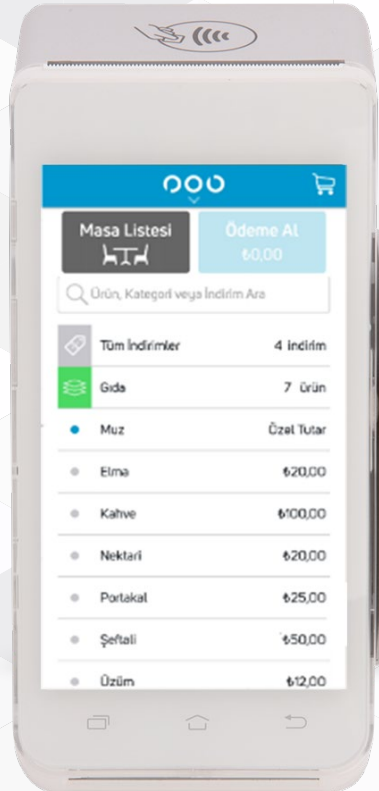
Masa Listesi

Ödeme Al
₺0,00

Ürün, Kategori veya İndirim Ara

Tüm İndirimler 4 indirim

Gıda 7 ürün

Muz Özel Tutar

Elma ₺20,00

Kahve ₺100,00

Nektari ₺20,00

Portakal ₺25,00

Şeftali ₺50,00

Üzüm ₺12,00